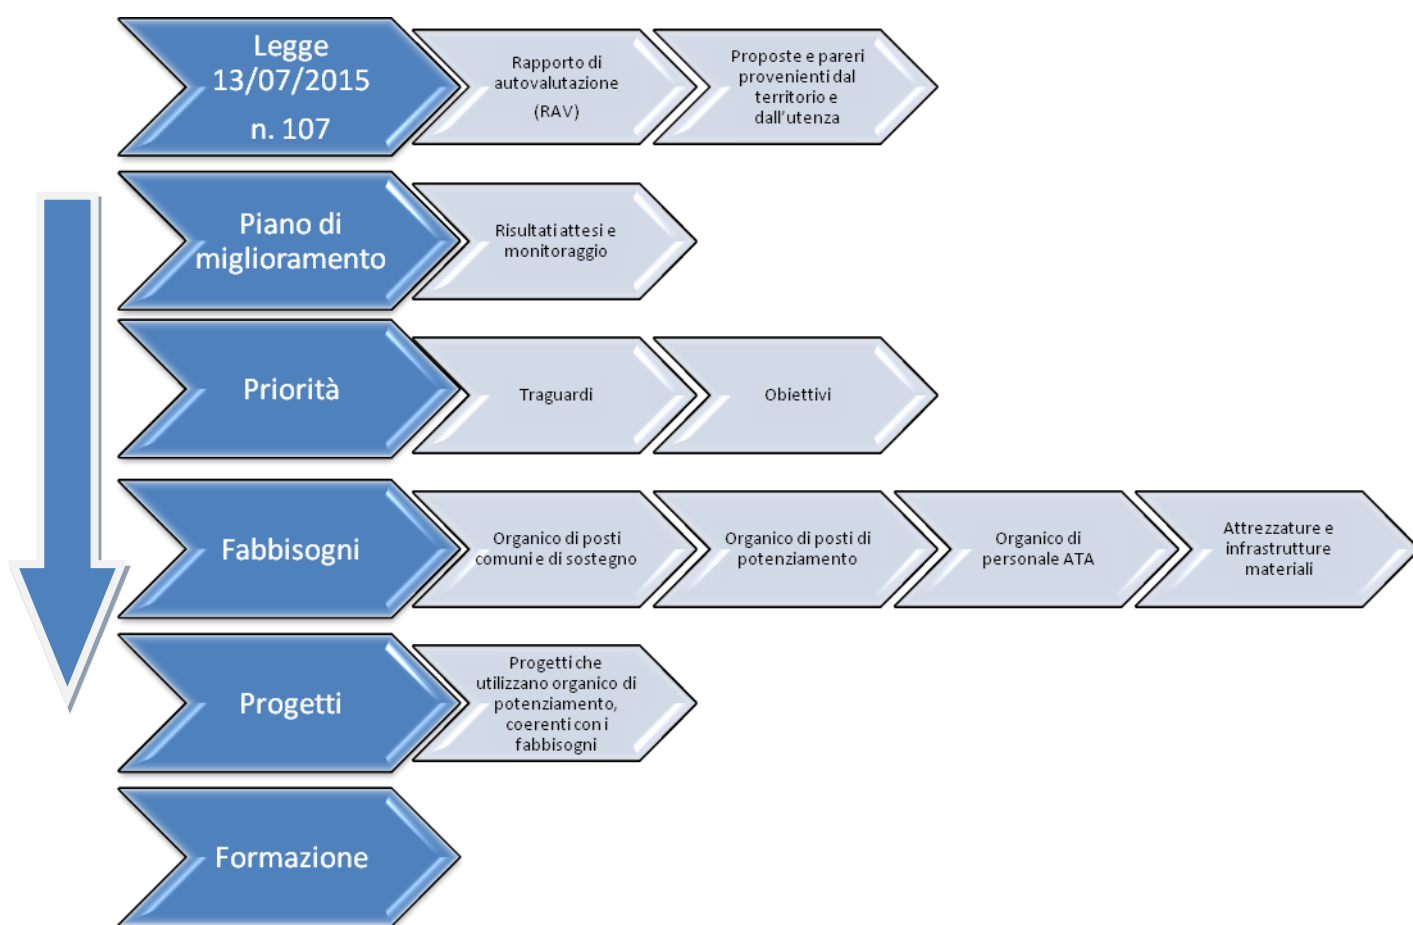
Legge 13/07/2015 n. 107

Rapporto di autovalutazione (RAV)

Proposte e pareri provenienti dal territorio e dall'utenza

Piano di miglioramento

Risultati attesi e monitoraggio

Priorità

Traguardi

Obiettivi

Fabbisogni

Organico di posti comuni e di sostegno

Organico di posti di potenziamento

Organico di personale ATA

Attrezzature e infrastrutture materiali

Progetti

Progetti che utilizzano organico di potenziamento, coerenti con i fabbisogni

Formazione